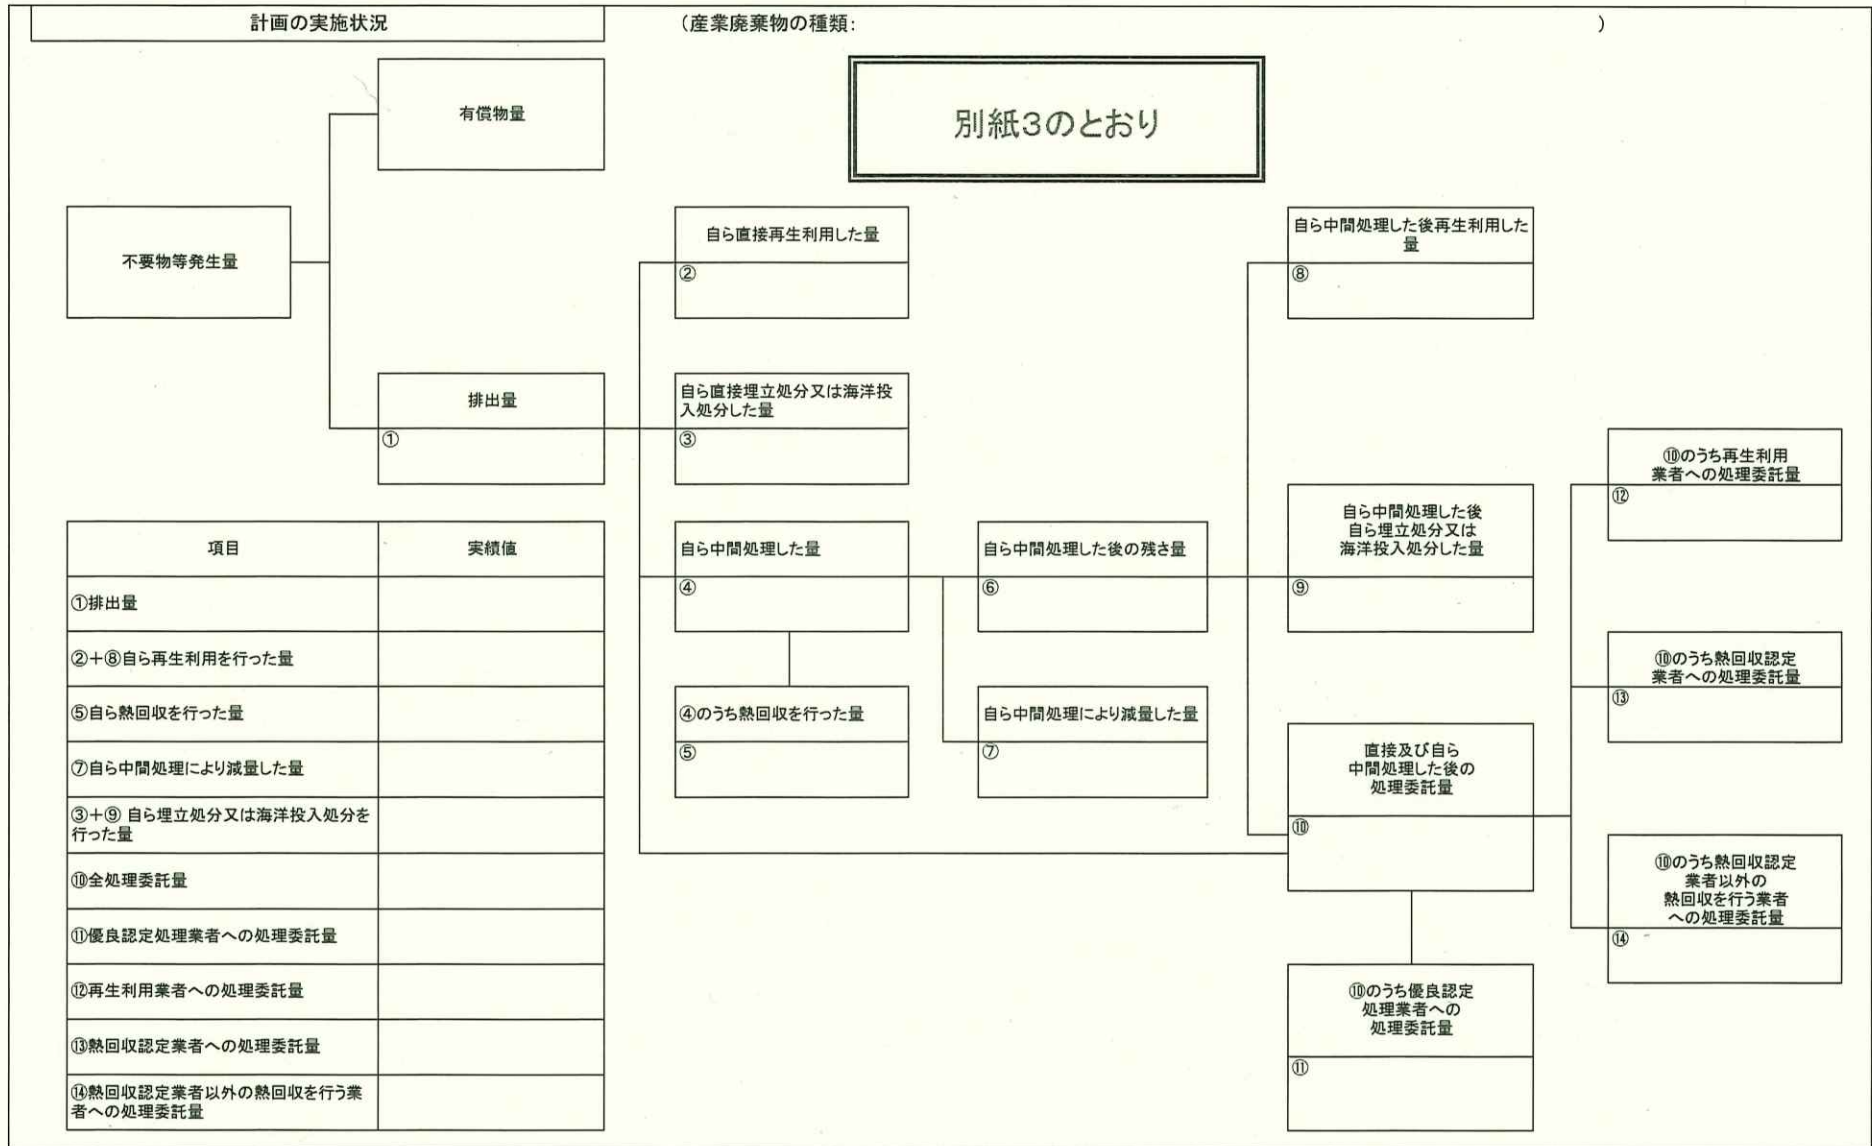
計画の実施状況

（産業廃棄物の種類：　　　　　　　　　　　　　　　　　　　　　　　　）

別紙3のとおり

有償物量

不要物等発生量

排出量
①

自ら直接再生利用した量
②

自ら直接埋立処分又は海洋投入処分した量
③

自ら中間処理した量
④

④のうち熱回収を行った量
⑤

自ら中間処理した後の残さ量
⑥

自ら中間処理により減量した量
⑦

自ら中間処理した後再生利用した量
⑧

自ら中間処理した後自ら埋立処分又は海洋投入処分した量
⑨

直接及び自ら中間処理した後の処理委託量
⑩

⑩のうち優良認定処理業者への処理委託量
⑪

⑩のうち再生利用業者への処理委託量
⑫

⑩のうち熱回収認定業者への処理委託量
⑬

⑩のうち熱回収認定業者以外の熱回収を行う業者への処理委託量
⑭

| 項目 | 実績値 |
|---|---|
| ①排出量 | |
| ②＋⑧自ら再生利用を行った量 | |
| ⑤自ら熱回収を行った量 | |
| ⑦自ら中間処理により減量した量 | |
| ③＋⑨ 自ら埋立処分又は海洋投入処分を行った量 | |
| ⑩全処理委託量 | |
| ⑪優良認定処理業者への処理委託量 | |
| ⑫再生利用業者への処理委託量 | |
| ⑬熱回収認定業者への処理委託量 | |
| ⑭熱回収認定業者以外の熱回収を行う業者への処理委託量 | |